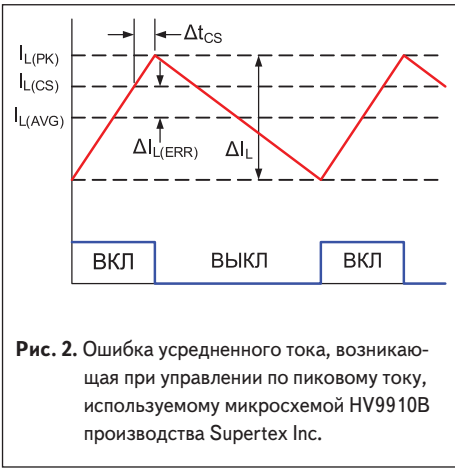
$\Delta t_{CS}$
$I_{L(PK)}$
$I_{L(CS)}$
$I_{L(AVG)}$
$\Delta I_{L(ERR)}$
$\Delta I_L$

ВКЛ
ВЫКЛ
ВКЛ

**Рис. 2.** Ошибка усредненного тока, возникающая при управлении по пиковому току, используемому микросхемой HV9910B производства Supertex Inc.